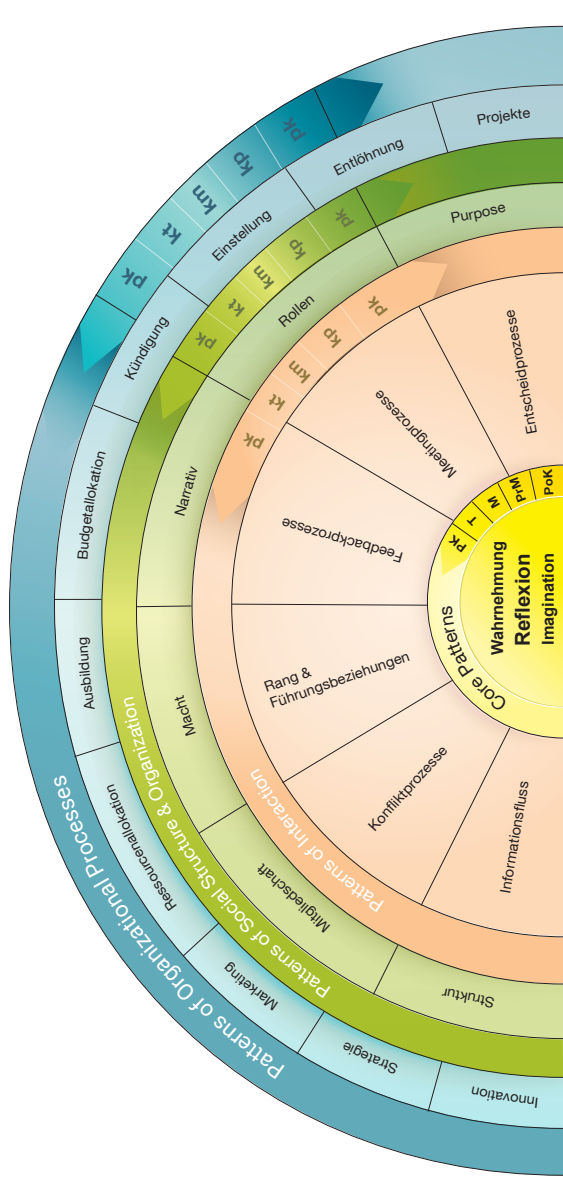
Projekte
Entlöhnung
Einstellung
Kündigung
Budgetallokation
Ausbildung
Ressourcenallokation
Marketing
Strategie
Innovation
pk
kt
km
kp
pk
Patterns of Organizational Processes

Purpose
Rollen
Narrativ
Macht
Mitgliedschaft
Struktur
pk
kt
km
kp
pk
Patterns of Social Structure & Organization

Entscheidprozesse
Meetingprozesse
Feedbackprozesse
Rang & Führungsbeziehungen
Konfliktprozesse
Informationsfluss
pk
kt
km
kp
pk
Patterns of Interaction

PK
T
M
PrM
PoK
Core Patterns
Wahrnehmung
Reflexion
Imagination